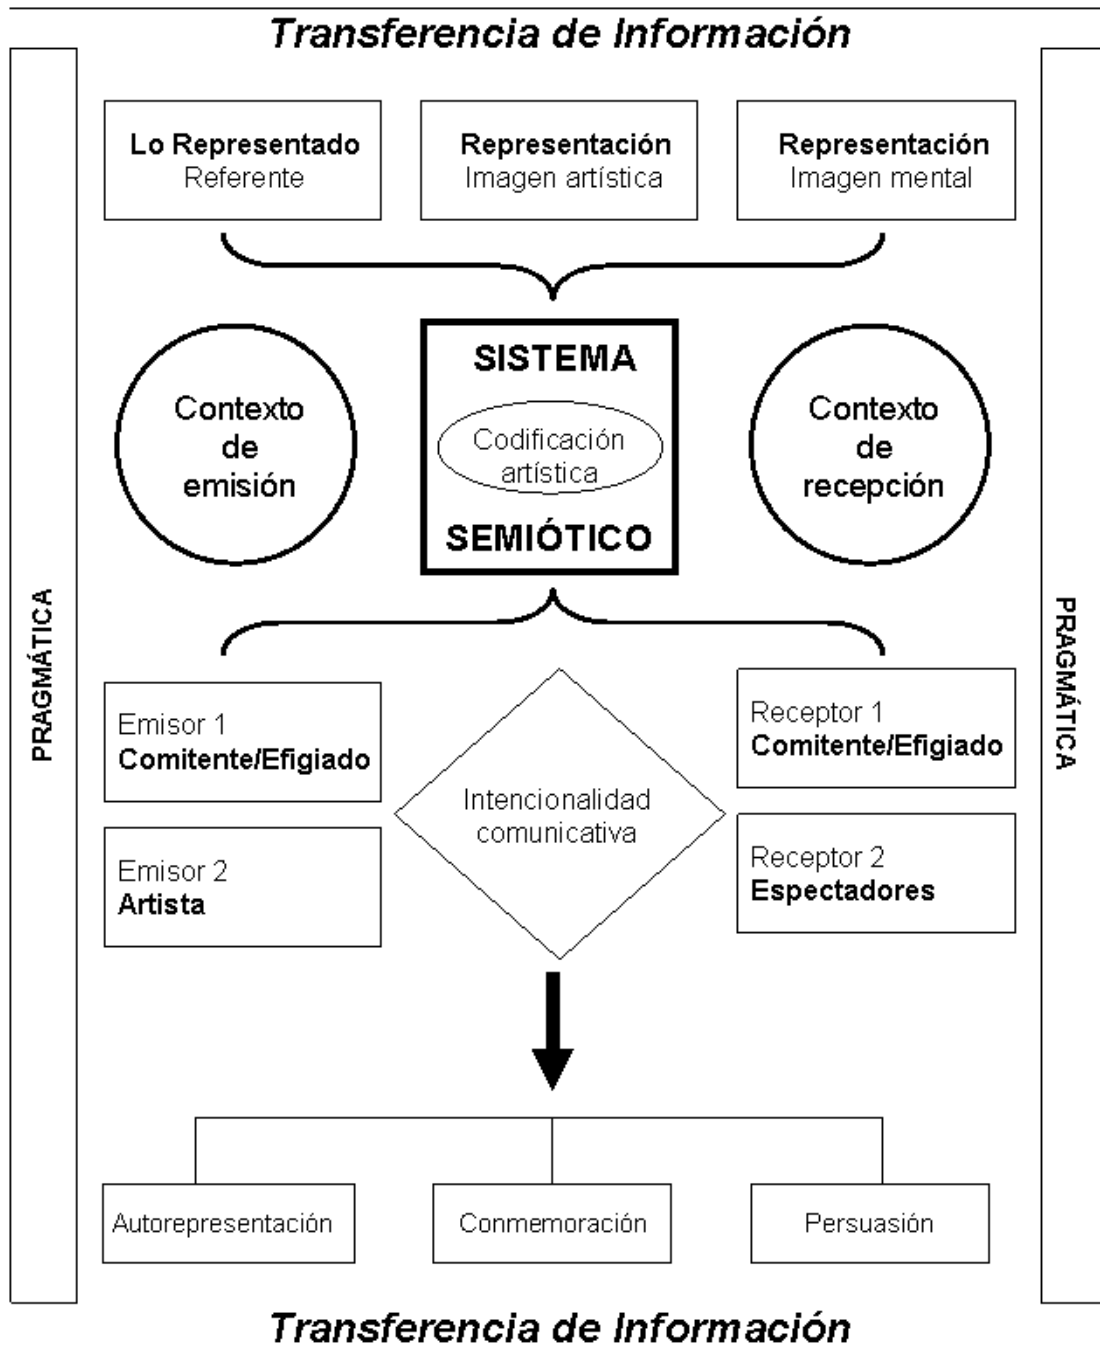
Transferencia de Información

PRAGMÁTICA

Lo Representado
Referente

Representación
Imagen artística

Representación
Imagen mental

Contexto de emisión

SISTEMA
Codificación artística
SEMIÓTICO

Contexto de recepción

Emisor 1
Comitente/Efigiado

Emisor 2
Artista

Intencionalidad comunicativa

Receptor 1
Comitente/Efigiado

Receptor 2
Espectadores

Autorepresentación

Conmemoración

Persuasión

PRAGMÁTICA

Transferencia de Información